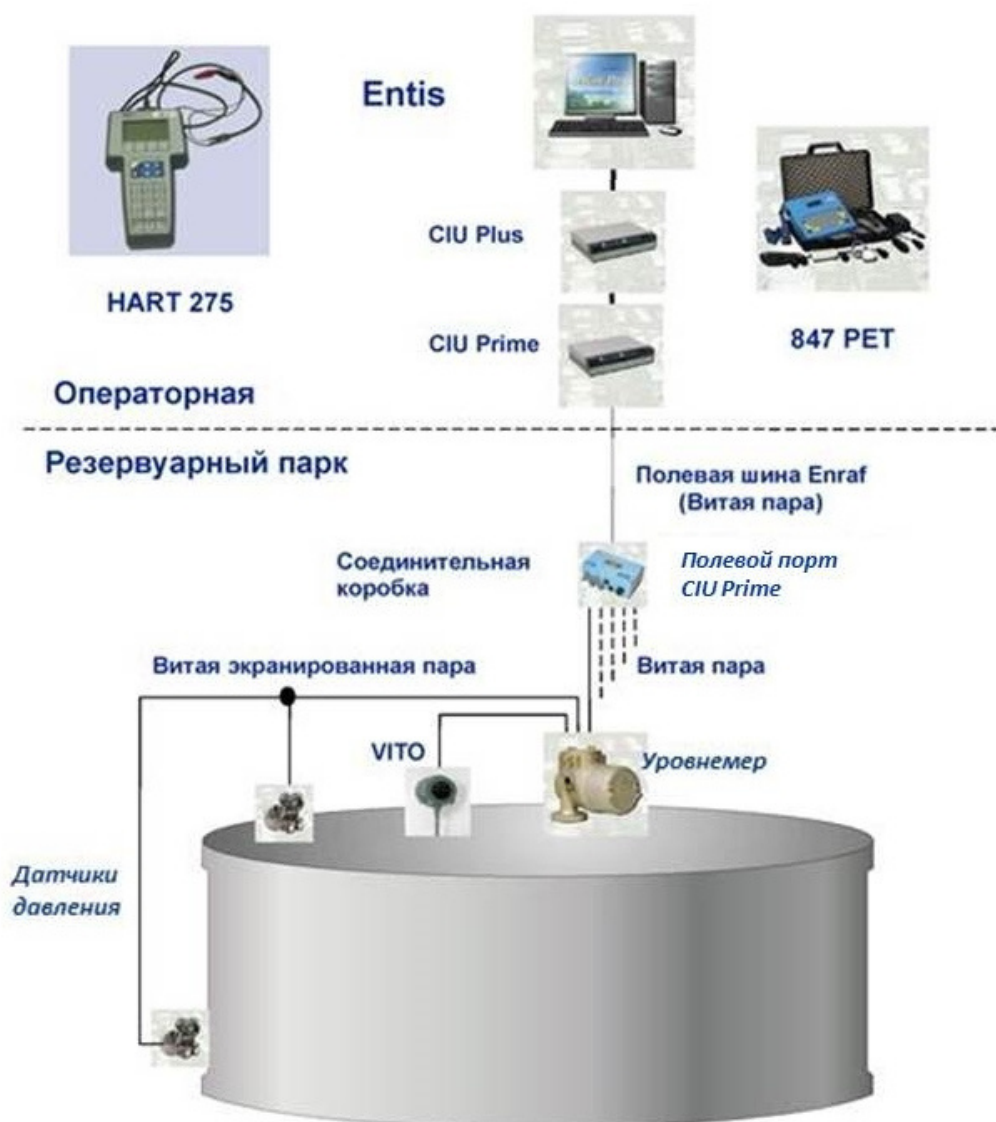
Entis

CIU Plus

HART 275

CIU Prime

847 PET

Операторная

Резервуарный парк

Полевая шина Enraf (Витая пара)

Соединительная коробка

Полевой порт CIU Prime

Витая экранированная пара

Витая пара

VITO

Уровнемер

Датчики давления